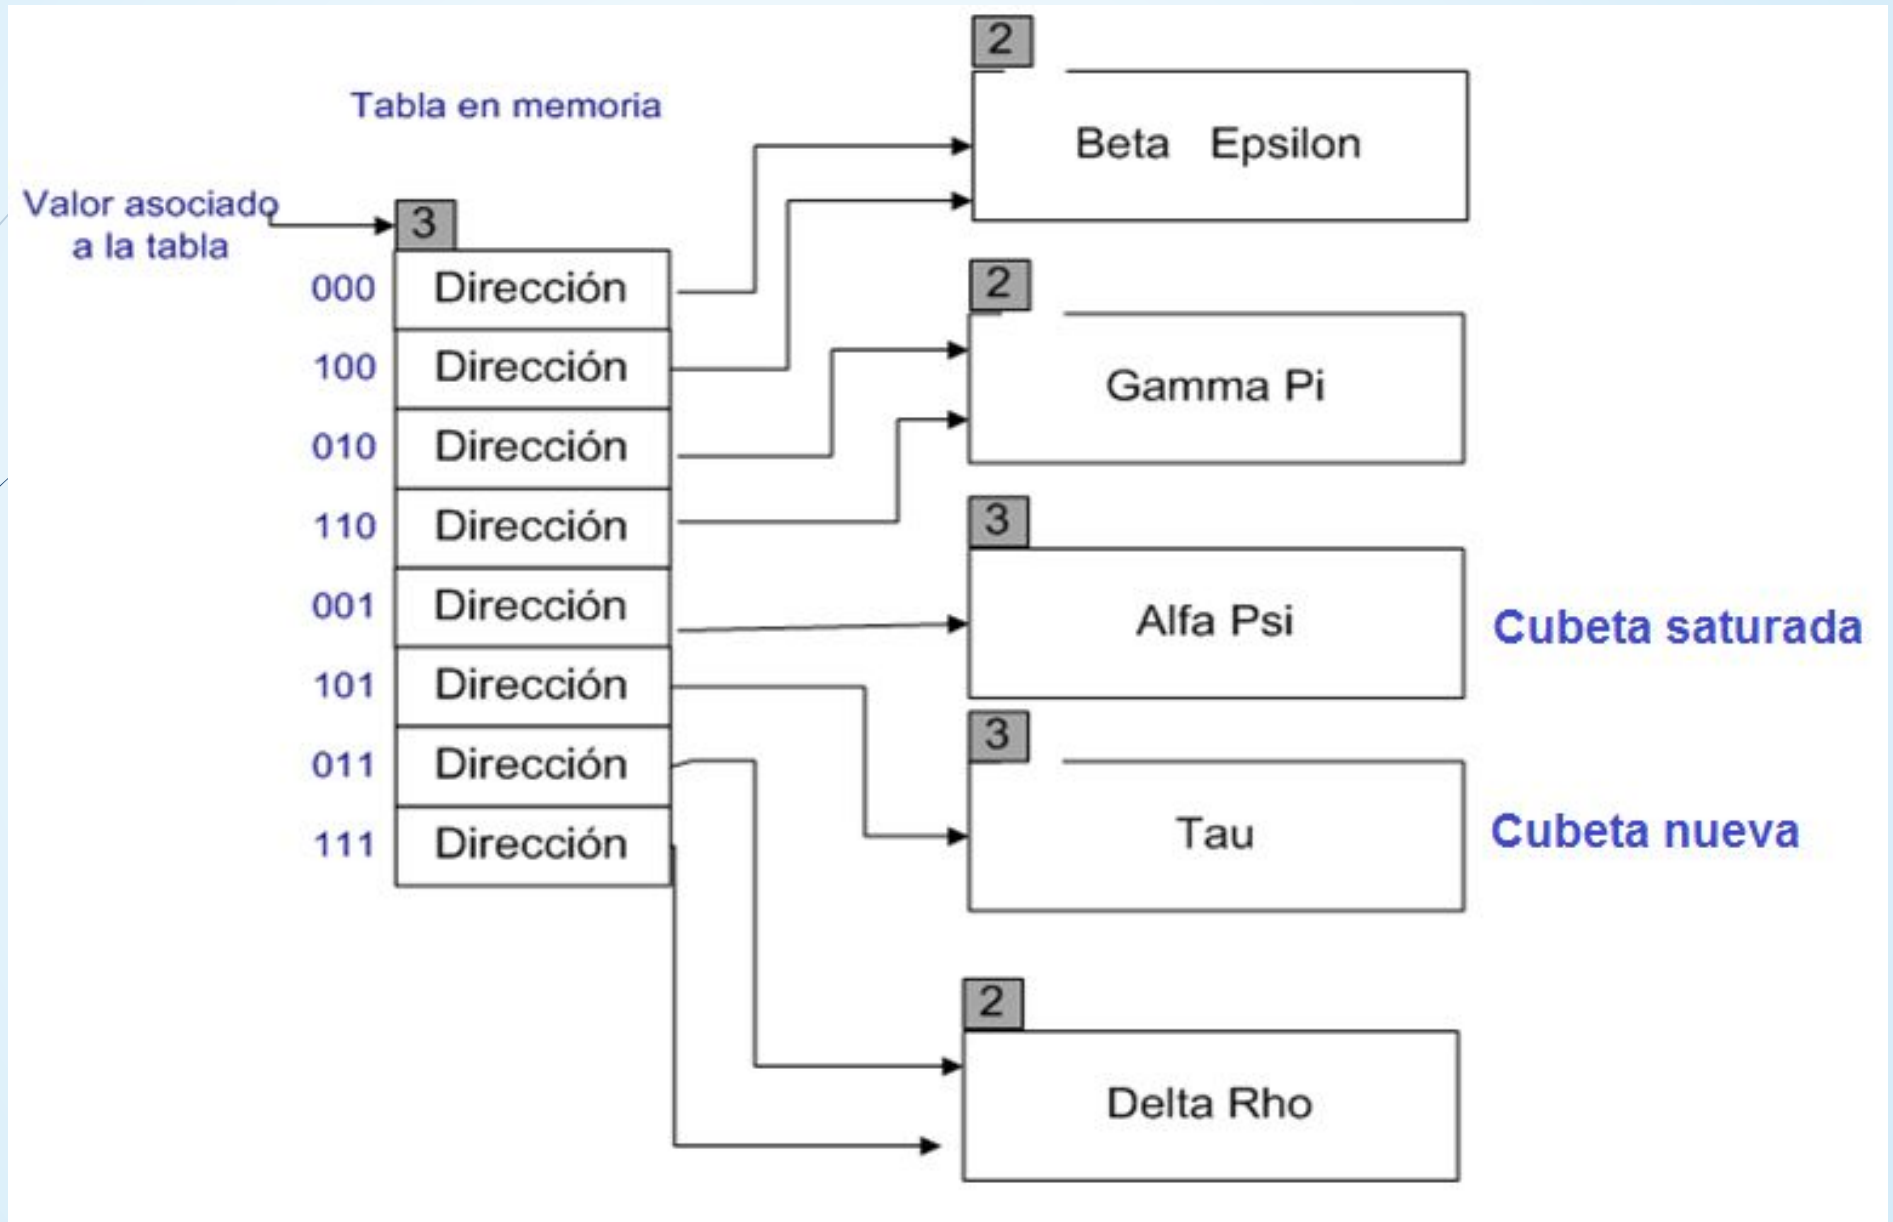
Tabla en memoria

Valor asociado a la tabla

3

| 000 | Dirección |
|---|---|
| 100 | Dirección |
| 010 | Dirección |
| 110 | Dirección |
| 001 | Dirección |
| 101 | Dirección |
| 011 | Dirección |
| 111 | Dirección |

2
Beta Epsilon

2
Gamma Pi

3
Alfa Psi
Cubeta saturada

3
Tau
Cubeta nueva

2
Delta Rho